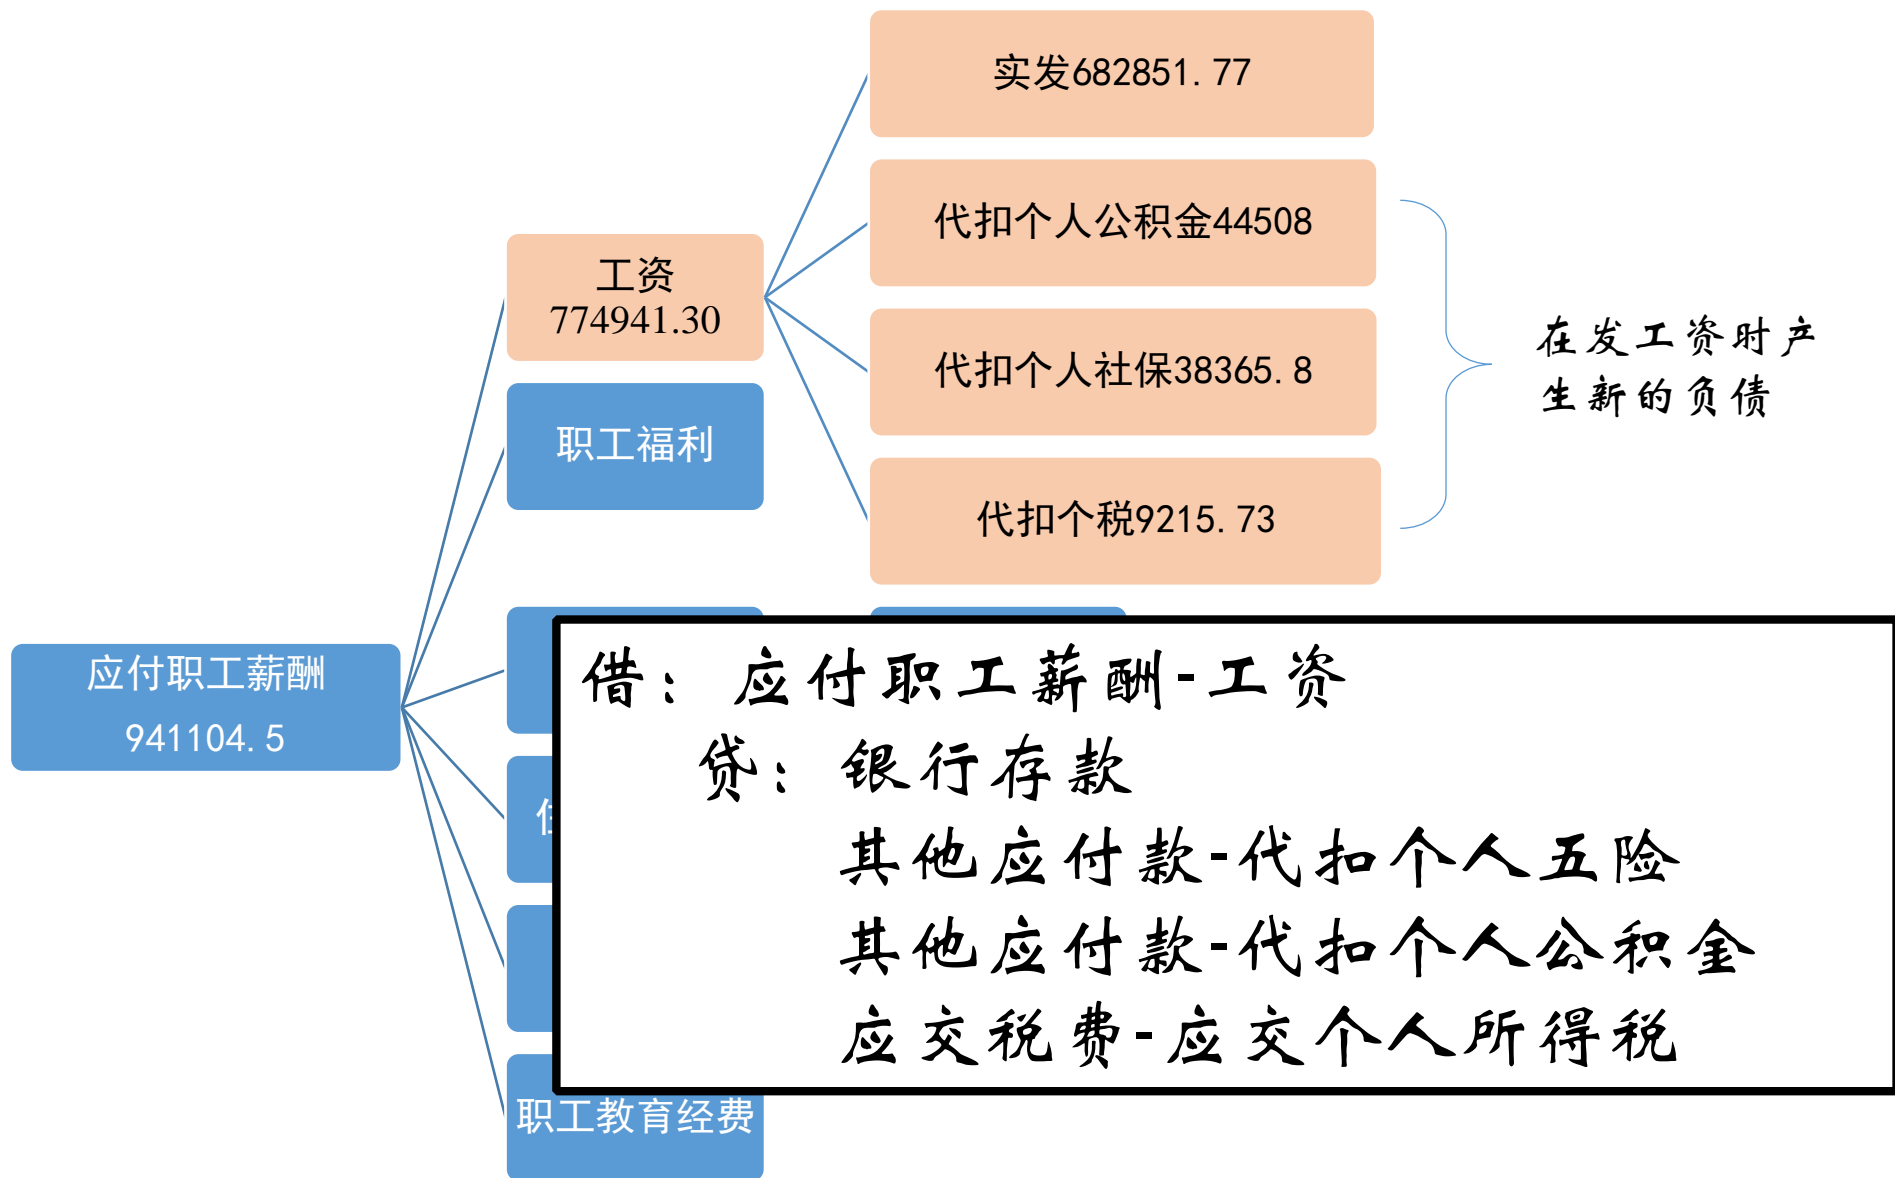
应付职工薪酬
941104.5

工资
774941.30

职工福利

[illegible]

职工教育经费

实发682851.77

代扣个人公积金44508

代扣个人社保38365.8

代扣个税9215.73

在发工资时产生新的负债

借：应付职工薪酬-工资
贷：银行存款
其他应付款-代扣个人五险
其他应付款-代扣个人公积金
应交税费-应交个人所得税